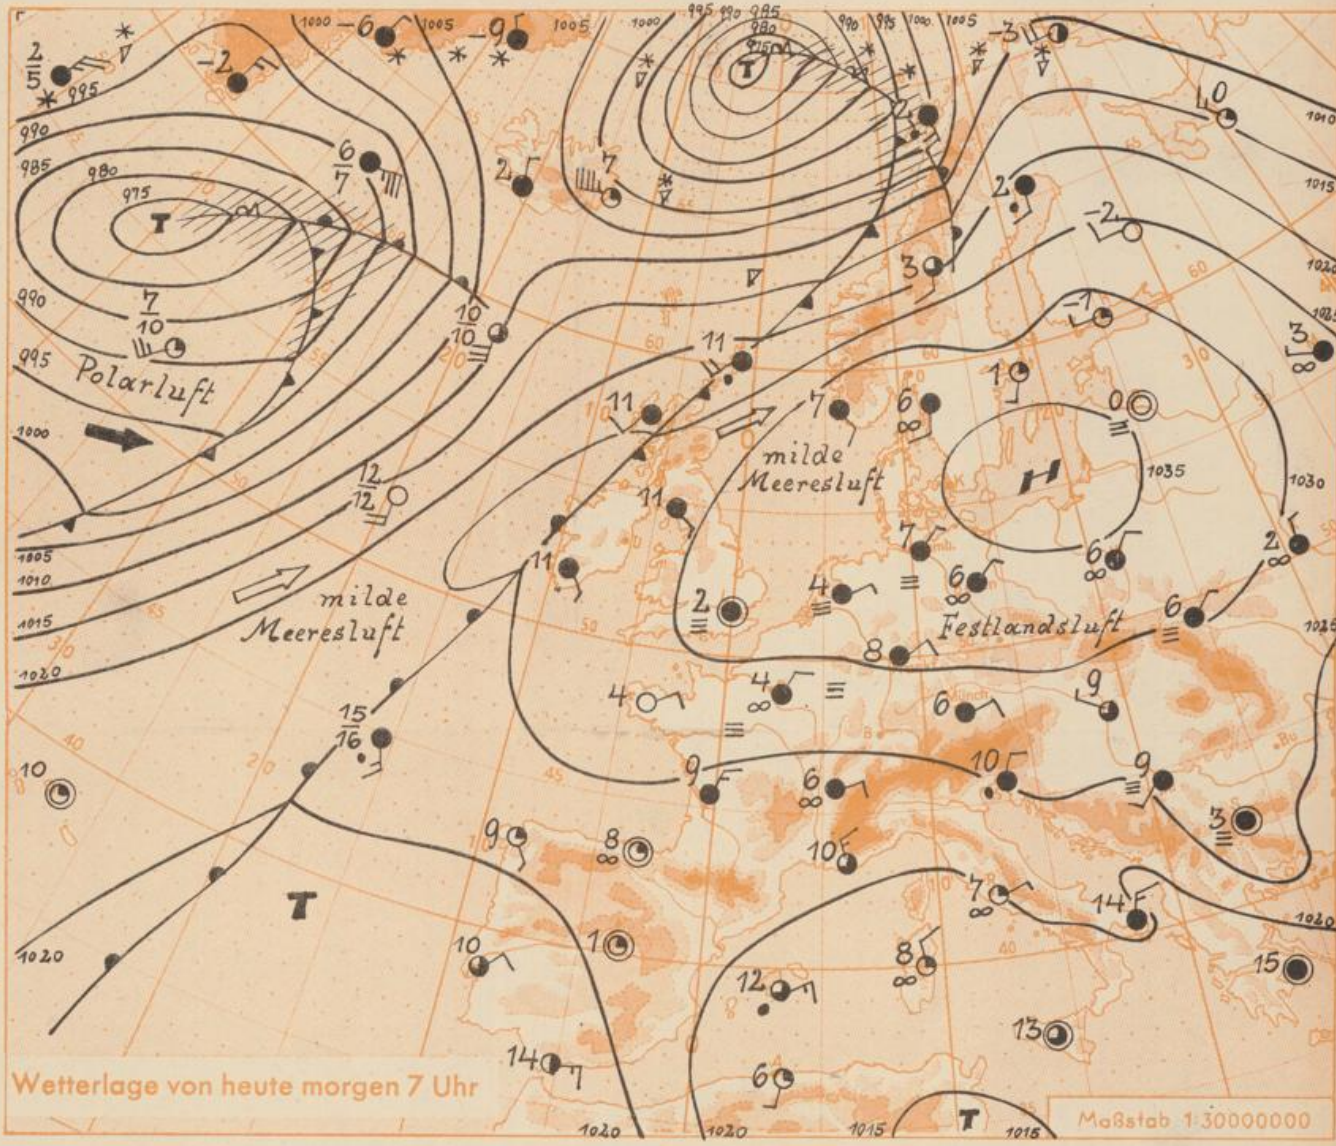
$\frac{2}{5}$ 995 -2 1000 -6 1005 -9 1005 1000 995 990 985 980 975 T -3 0 1010 1015 1020 1025 3 ∞

990 985 980 975 T 6/7 2 7 2 -2 3 -1

990 $\frac{7}{10}$ 995 Polarluft $\frac{10}{10}$ 11 1 0 6 ∞ 7

1000 11 11 milde Meeresluft H 1035 1030

$\frac{12}{12}$ 11 7 6 6 ∞ 2 ∞ 1005 1010 1015 1020 milde Meeresluft 2 4 8 Festlandsluft 6 1025

$\frac{15}{16}$ 4 4 ∞ 6 9

10 9 6 ∞ 10 9 3 9 8 ∞ 10 7 ∞ 14 T 1020 10 1 8 ∞ 12 15 1020 13

Wetterlage von heute morgen 7 Uhr 14 6 1020 1020 1015 T 1015 Maßstab 1:30000000